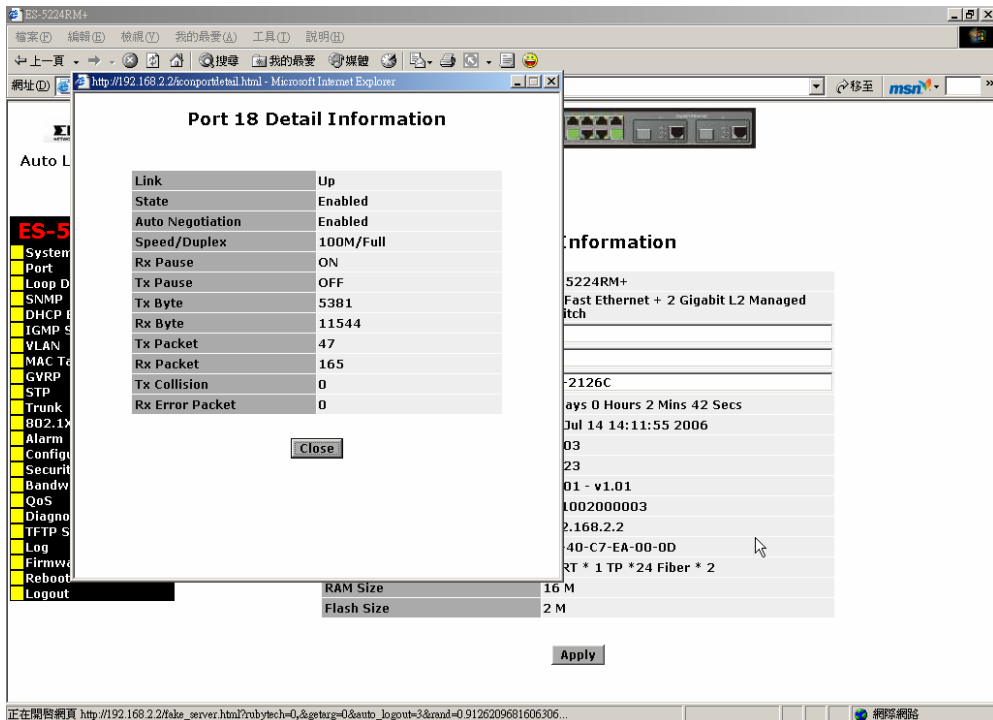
ES-5224RM+

檔案(F) 編輯(E) 檢視(V) 我的最愛(A) 工具(T) 說明(H)

上一頁 搜尋 我的最愛 媒體

網址(D) 移至 msn

http://192.168.2.2/iconportdetail.html - Microsoft Internet Explorer

Port 18 Detail Information

| Link | Up |
|---|---|
| State | Enabled |
| Auto Negotiation | Enabled |
| Speed/Duplex | 100M/Full |
| Rx Pause | ON |
| Tx Pause | OFF |
| Tx Byte | 5381 |
| Rx Byte | 11544 |
| Tx Packet | 47 |
| Rx Packet | 165 |
| Tx Collision | 0 |
| Rx Error Packet | 0 |

Close

Auto L

ES-5

System
Port
Loop D
SNMP
DHCP
IGMP S
VLAN
MAC Ta
GVRP
STP
Trunk
802.1X
Alarm
Configu
Securit
Bandw
QoS
Diagno
TFTP S
Log
Firmwa
Reboot
Logout

Information

5224RM+
Fast Ethernet + 2 Gigabit L2 Managed itch

-2126C
ays 0 Hours 2 Mins 42 Secs
Jul 14 14:11:55 2006
03
23
01 - v1.01
1002000003
2.168.2.2
-40-C7-EA-00-0D
RT * 1 TP *24 Fiber * 2

| RAM Size | 16 M |
|---|---|
| Flash Size | 2 M |

Apply

正在開啟網頁 http://192.168.2.2/fake_server.html?rubytech=0,&getarg=0&auto_logout=3&rand=0.9126209681606306...

網際網路